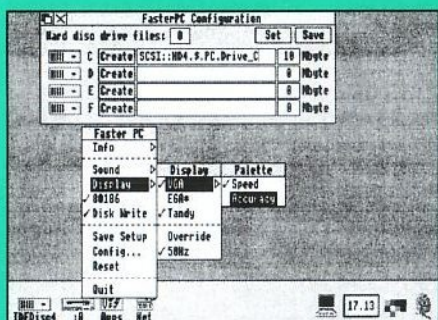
FasterPC Configuration

Hard disc drive files: 0 Set Save

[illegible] C Create SCSI::HD4.$.PC.Drive_C 10 Mbyte
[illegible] D Create 0 Mbyte
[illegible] E Create 0 Mbyte
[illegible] F Create 0 Mbyte

Faster PC
Info
Sound
Display
✓ 80186
✓ Disk Write
Save Setup
Config...
Reset
Quit

Display
VGA
EGA*
✓ Tandy
Override
✓ 50Hz

Palette
✓ Speed
Accuracy

IDEDisc4 :0 Apps Net

17.13